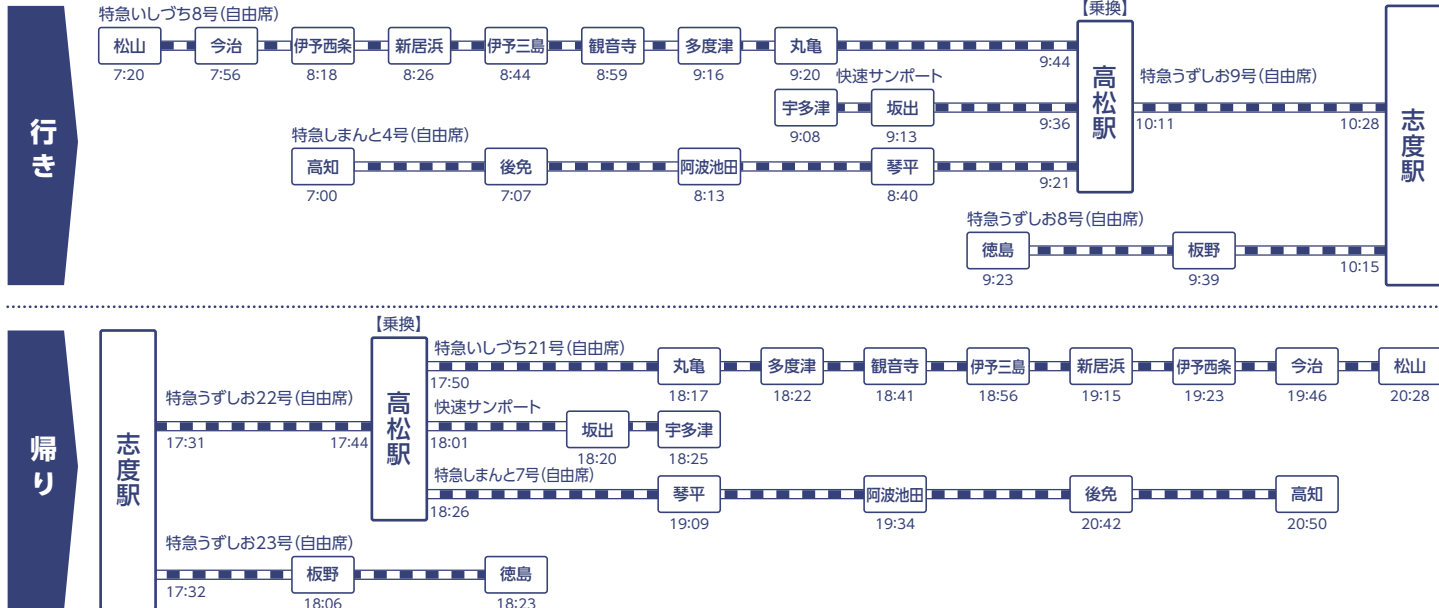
行き

特急いしづち8号(自由席)
松山 7:20
今治 7:56
伊予西条 8:18
新居浜 8:26
伊予三島 8:44
観音寺 8:59
多度津 9:16
丸亀 9:20
9:44

快速サンポート
宇多津 9:08
坂出 9:13
9:36

特急しまんと4号(自由席)
高知 7:00
後免 7:07
阿波池田 8:13
琴平 8:40
9:21

【乗換】
高松駅

特急うずしお9号(自由席)
10:11
10:28

特急うずしお8号(自由席)
徳島 9:23
板野 9:39
10:15

志度駅

帰り

志度駅

特急うずしお22号(自由席)
17:31
17:44

【乗換】
高松駅

特急いしづち21号(自由席)
17:50
丸亀 18:17
多度津 18:22
観音寺 18:41
伊予三島 18:56
新居浜 19:15
伊予西条 19:23
今治 19:46
松山 20:28

快速サンポート
18:01
坂出 18:20
宇多津 18:25

特急しまんと7号(自由席)
18:26
琴平 19:09
阿波池田 19:34
後免 20:42
高知 20:50

特急うずしお23号(自由席)
17:32
板野 18:06
徳島 18:23